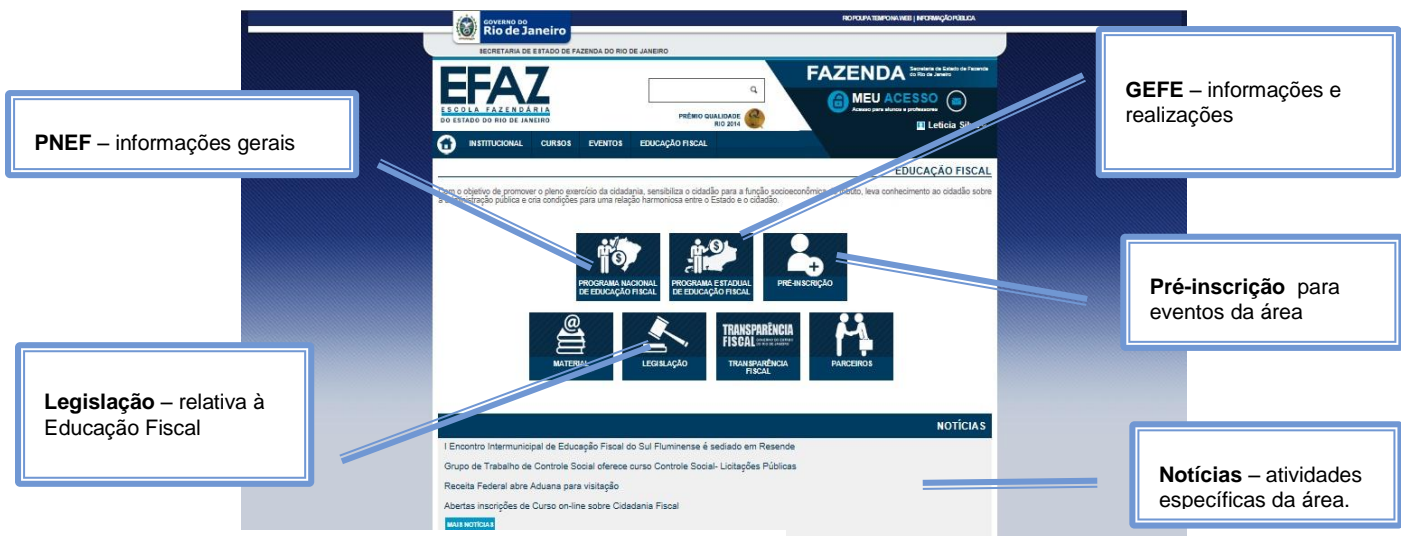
GOVERNO DO Rio de Janeiro

RIO POUPA TEMPO NA WEB | INFORMAÇÃO PÚBLICA

SECRETARIA DE ESTADO DE FAZENDA DO RIO DE JANEIRO

EFAZ ESCOLA FAZENDÁRIA DO ESTADO DO RIO DE JANEIRO

PRÊMIO QUALIDADE RIO 2014

FAZENDA Secretaria de Estado de Fazenda do Rio de Janeiro

MEU ACESSO Acesso para alunos e professores

Leticia Silva

INSTITUCIONAL CURSOS EVENTOS EDUCAÇÃO FISCAL

EDUCAÇÃO FISCAL

Com o objetivo de promover o pleno exercício da cidadania, sensibiliza o cidadão para a função socioeconômica do tributo, leva conhecimento ao cidadão sobre a administração pública e cria condições para uma relação harmoniosa entre o Estado e o cidadão.

PROGRAMA NACIONAL DE EDUCAÇÃO FISCAL

PROGRAMA ESTADUAL DE EDUCAÇÃO FISCAL

PRÉ-INSCRIÇÃO

MATERIAL

LEGISLAÇÃO

TRANSPARÊNCIA FISCAL

TRANSPARÊNCIA FISCAL

PARCEIROS

NOTÍCIAS

I Encontro Intermunicipal de Educação Fiscal do Sul Fluminense é sediado em Resende

Grupo de Trabalho de Controle Social oferece curso Controle Social- Licitações Públicas

Receita Federal abre Aduana para visitação

Abertas inscrições de Curso on-line sobre Cidadania Fiscal

MAIS NOTÍCIAS

**PNEF** – informações gerais

**GEFE** – informações e realizações

**Pré-inscrição** para eventos da área

**Legislação** – relativa à Educação Fiscal

**Notícias** – atividades específicas da área.